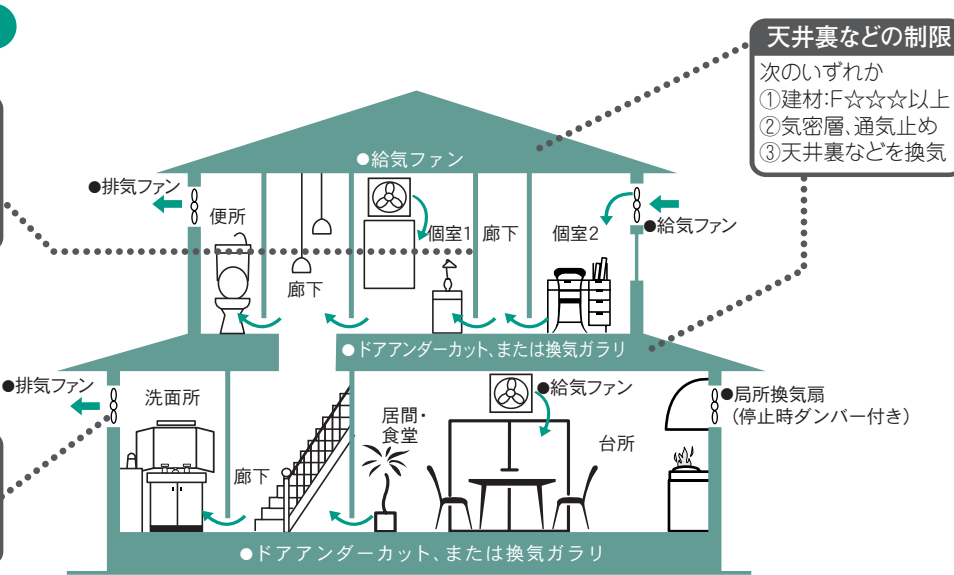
天井裏などの制限
次のいずれか
①建材:F☆☆☆以上
②気密層、通気止め
③天井裏などを換気

●給気ファン
●排気ファン
便所
個室1
廊下
個室2
●給気ファン
廊下
●ドアアンダーカット、または換気ガラリ
●排気ファン
洗面所
●給気ファン
居間・食堂
●局所換気扇
(停止時ダンパー付き)
台所
廊下
●ドアアンダーカット、または換気ガラリ